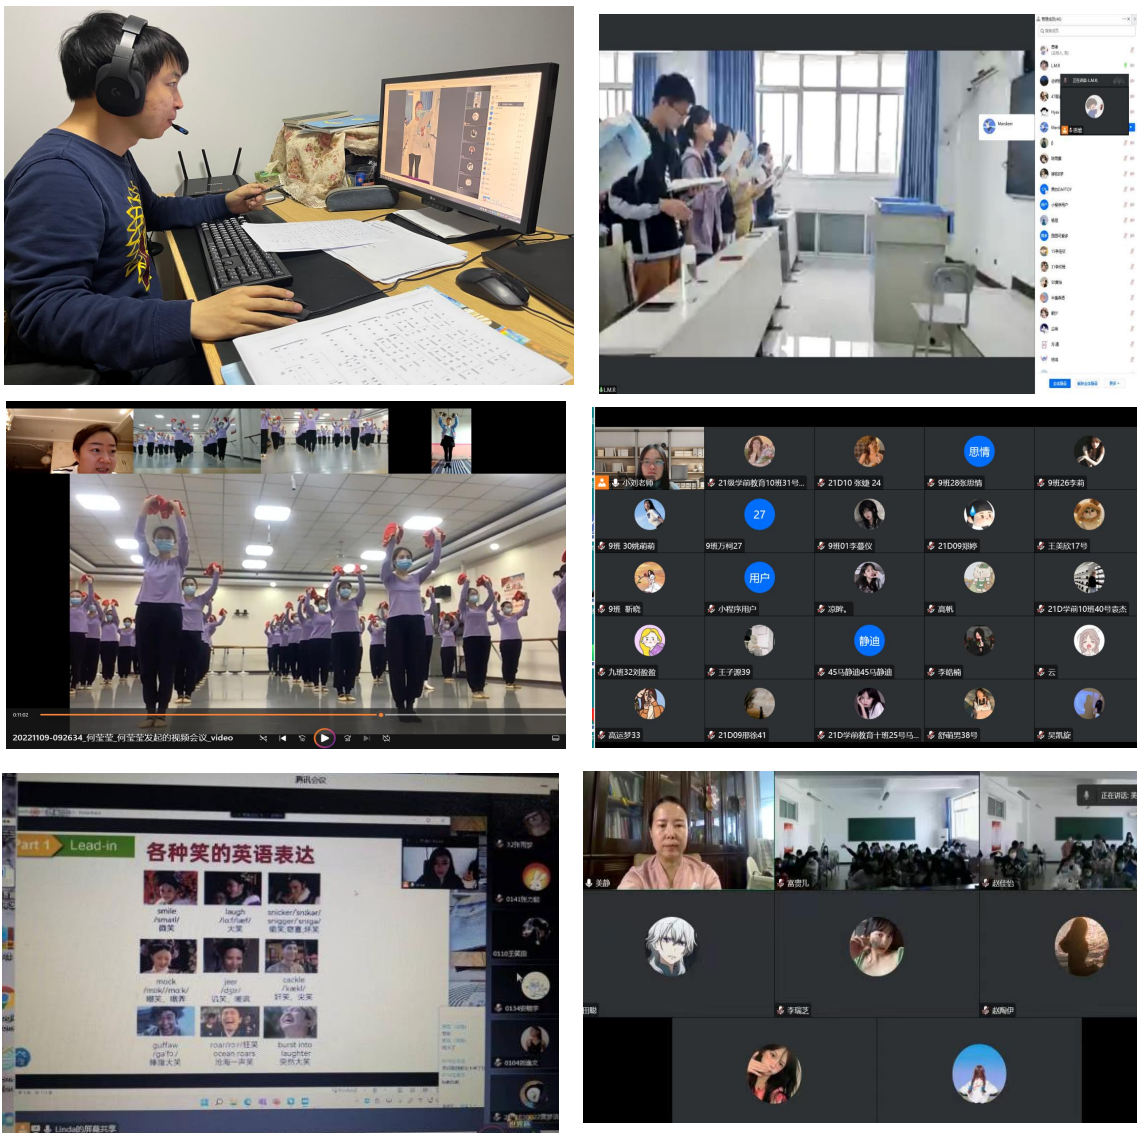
LMR

Mandeer

01:02

20221109-092634_何莹莹_何莹莹发起的视频会议_video

小刘老师

21级学前教育10班31号...

21D10 张婕 24

思情

9班28张思情

9班26李莉

9班 30姚萌萌

27

9班万柯27

9班01李馨仪

21D09郑婷

王美欣17号

9班 靳晓

用户

小程序用户

凉畔。

高帆

21D学前10班40号袁杰

九班32刘盈盈

王子源39

静迪

45马静迪45马静迪

李皓楠

云

高运梦33

21D09邢徐41

21D学前教育十班25号马...

舒萌贾38号

吴凯旋

腾讯会议

Part 1 Lead-in

各种笑的英语表达

smile /smaɪl/ 微笑

laugh /lɑːf/læf/ 大笑

snicker/snikər/ snigger/snigə/ 偷笑 窃喜 奸笑

mock /mɒk/mɑːk/ 嘲笑 嘲弄

jeer /dʒɪr/ 讥笑 嘲讽

cackle /'kækl/ 奸笑 尖笑

guffaw /gəfɔː/ 捧腹大笑

roar/rɔːr/狂笑 ocean roars 沧海一声笑

burst into laughter 突然大笑

0134徐栩华

0104郭璐文

Linda的屏幕共享

美静

富贵儿

赵佳怡

正在讲话:

田聪

李瑞芝

赵梅伊